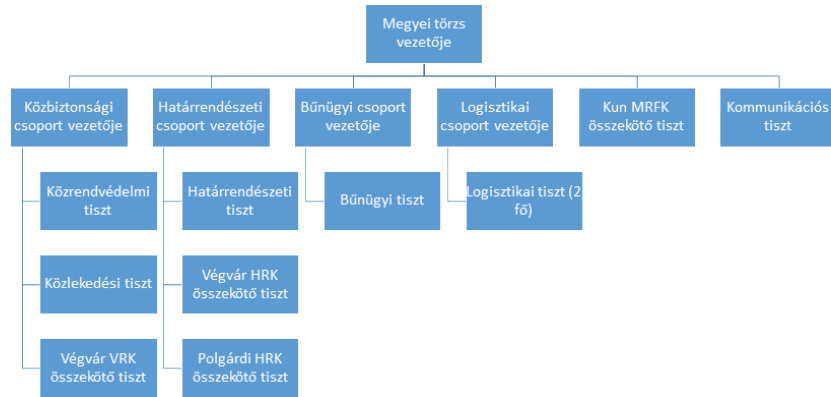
Megyei törzs vezetője

Közbiztonsági csoport vezetője

Közrendvédelmi tiszt

Közlekedési tiszt

Végvár VRK összekötő tiszt

Határrendészeti csoport vezetője

Határrendészeti tiszt

Végvár HRK összekötő tiszt

Polgárdi HRK összekötő tiszt

Bűnügyi csoport vezetője

Bűnügyi tiszt

Logisztikai csoport vezetője

Logisztikai tiszt (2 fő)

Kun MRFK összekötő tiszt

Kommunikációs tiszt